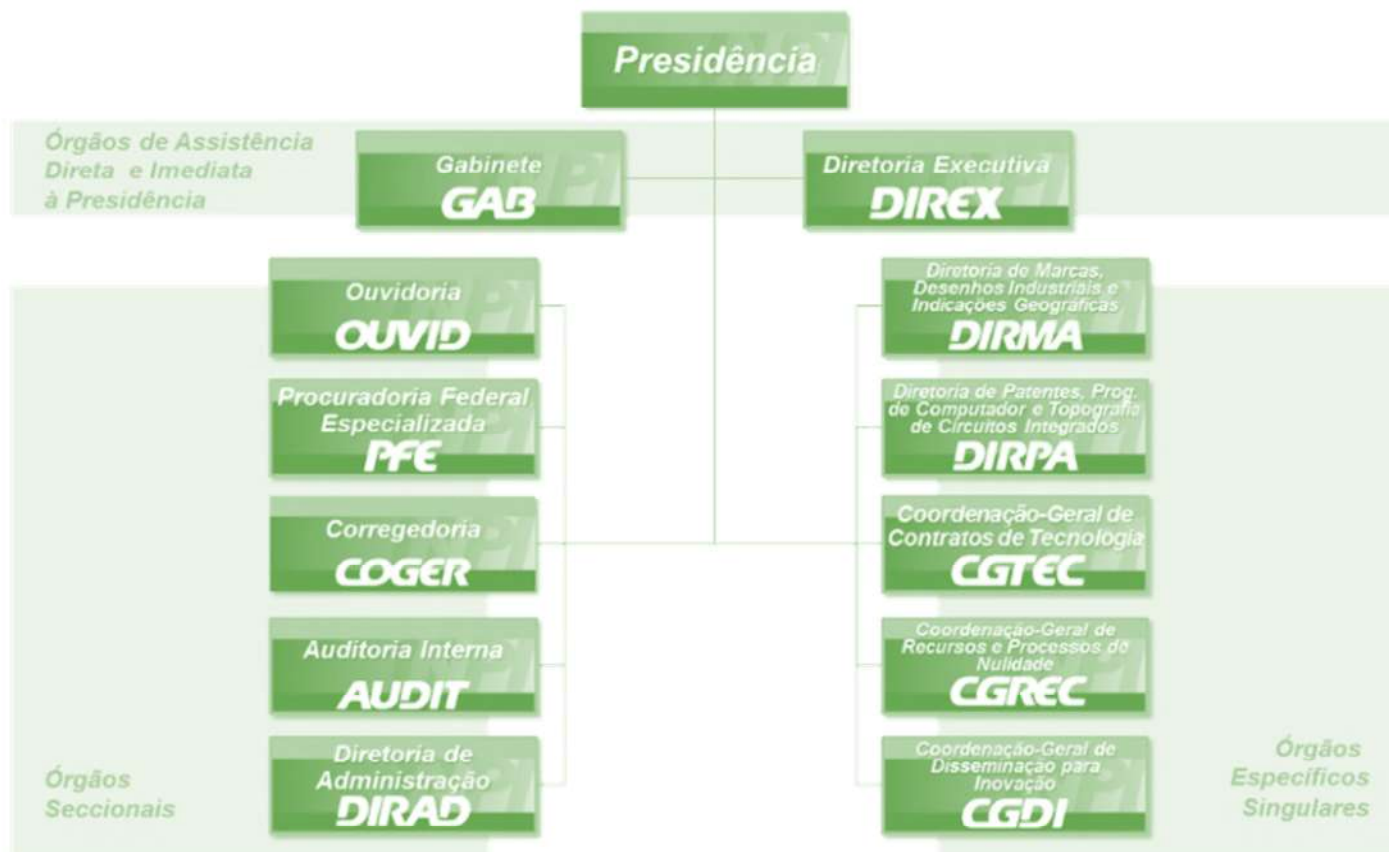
Presidência

Órgãos de Assistência Direta e Imediata à Presidência

Gabinete
GAB

Diretoria Executiva
DIREX

Ouvidoria
OUVID

Procuradoria Federal Especializada
PFE

Corregedoria
COGER

Auditoria Interna
AUDIT

Diretoria de Administração
DIRAD

Órgãos Seccionais

Diretoria de Marcas, Desenhos Industriais e Indicações Geográficas
DIRMA

Diretoria de Patentes, Prog. de Computador e Topografia de Circuitos Integrados
DIRPA

Coordenação-Geral de Contratos de Tecnologia
CGTEC

Coordenação-Geral de Recursos e Processos de Nulidade
CGREC

Coordenação-Geral de Disseminação para Inovação
CGDI

Órgãos Específicos Singulares